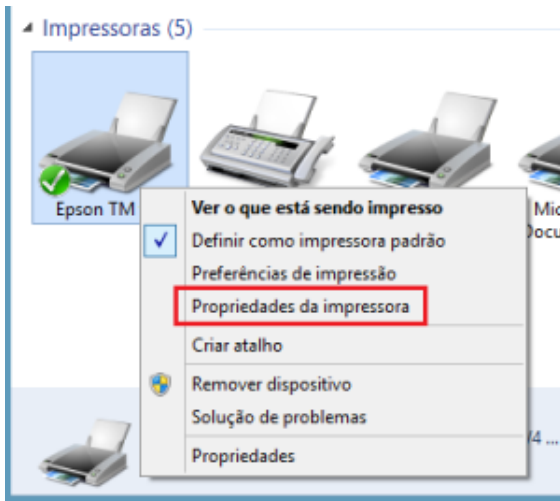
Impressoras (5)

Epson TM

Mic
Docu

Ver o que está sendo impresso
Definir como impressora padrão
Preferências de impressão
Propriedades da impressora
Criar atalho
Remover dispositivo
Solução de problemas
Propriedades

/4 ...